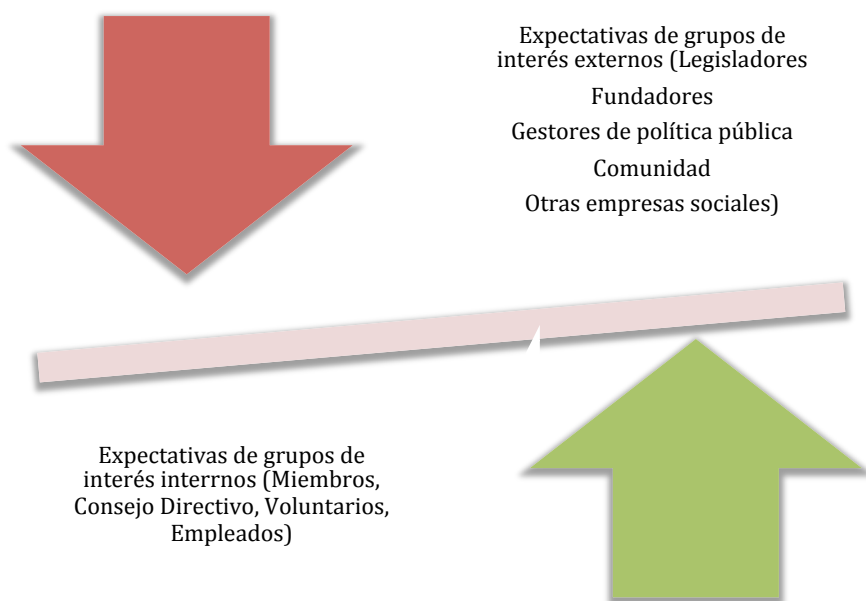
Expectativas de grupos de interés externos (Legisladores

Fundadores

Gestores de política pública

Comunidad

Otras empresas sociales)

Expectativas de grupos de interés interrnos (Miembros, Consejo Directivo, Voluntarios, Empleados)